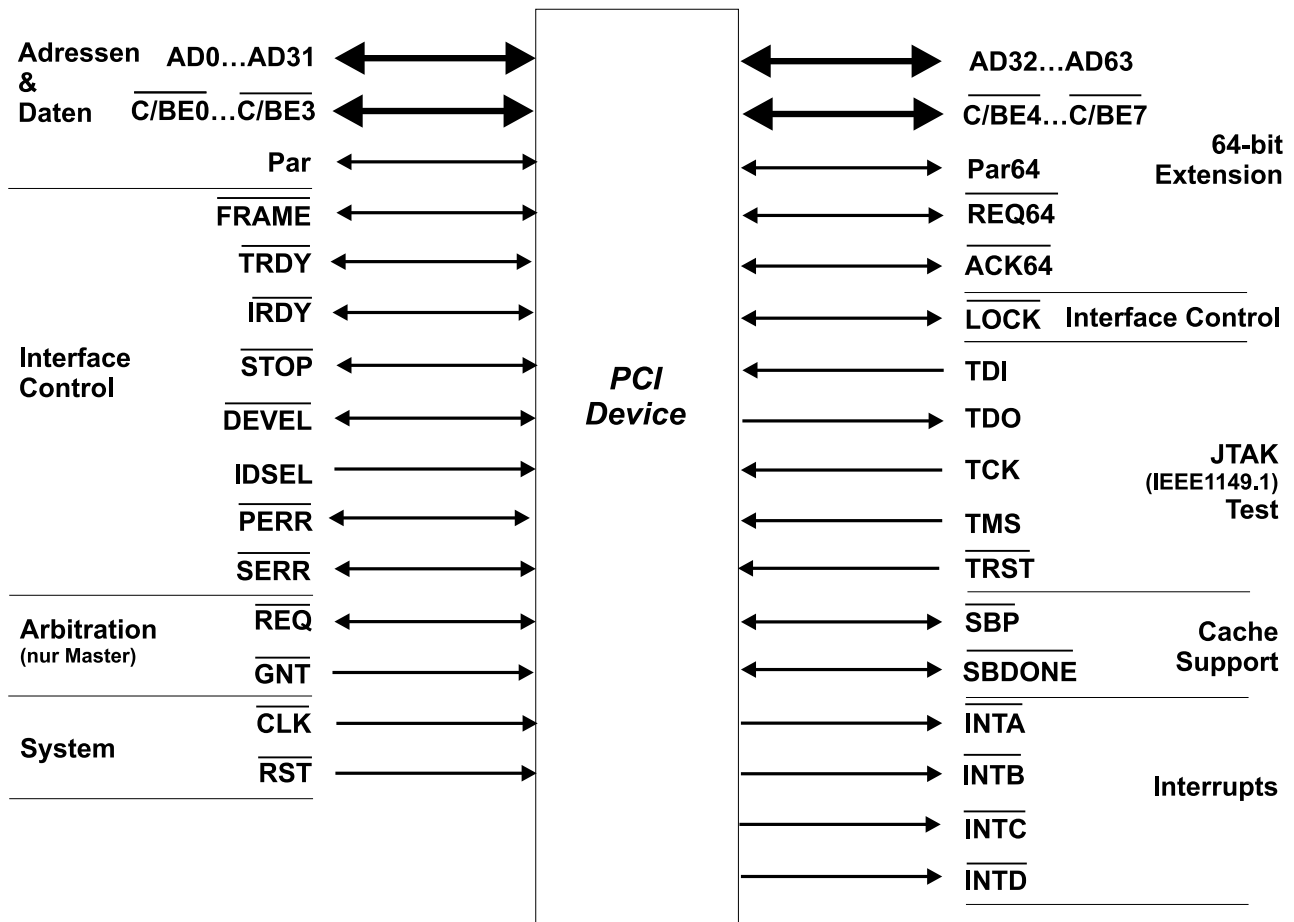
Adressen & Daten
AD0…AD31
$\overline{C/BE0}…\overline{C/BE3}$
Par

Interface Control
$\overline{FRAME}$
$\overline{TRDY}$
$\overline{IRDY}$
$\overline{STOP}$
$\overline{DEVEL}$
IDSEL
$\overline{PERR}$
$\overline{SERR}$

Arbitration
(nur Master)
$\overline{REQ}$
$\overline{GNT}$

System
$\overline{CLK}$
$\overline{RST}$

PCI
Device

AD32…AD63
$\overline{C/BE4}…\overline{C/BE7}$
Par64
$\overline{REQ64}$
$\overline{ACK64}$
64-bit
Extension

$\overline{LOCK}$
Interface Control

TDI
TDO
TCK
TMS
$\overline{TRST}$
JTAK
(IEEE1149.1)
Test

$\overline{SBP}$
$\overline{SBDONE}$
Cache
Support

$\overline{INTA}$
$\overline{INTB}$
$\overline{INTC}$
$\overline{INTD}$
Interrupts